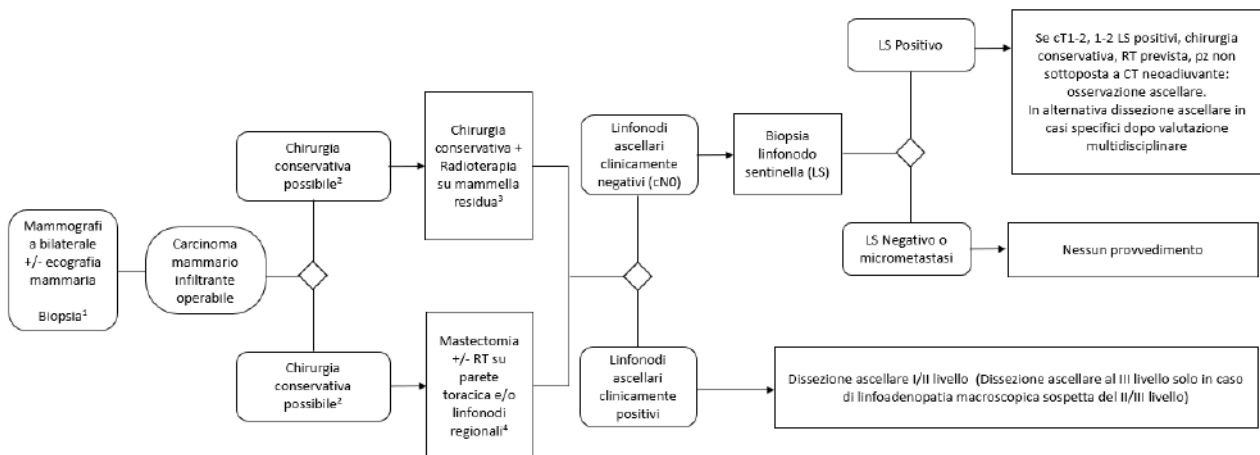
Mammografia bilaterale +/- ecografia mammaria

Biopsia$^1$

Carcinoma mammario infiltrante operabile

Chirurgia conservativa possibile$^2$

Chirurgia conservativa + Radioterapia su mammella residua$^3$

Chirurgia conservativa possibile$^2$

Mastectomia +/- RT su parete toracica e/o linfonodi regionali$^4$

Linfonodi ascellari clinicamente negativi (cN0)

Biopsia linfonodo sentinella (LS)

LS Positivo

Se cT1-2, 1-2 LS positivi, chirurgia conservativa, RT prevista, pz non sottoposta a CT neoadiuvante: osservazione ascellare.
In alternativa dissezione ascellare in casi specifici dopo valutazione multidisciplinare

LS Negativo o micrometastasi

Nessun provvedimento

Linfonodi ascellari clinicamente positivi

Dissezione ascellare I/II livello (Dissezione ascellare al III livello solo in caso di linfoadenopatia macroscopica sospetta del II/III livello)